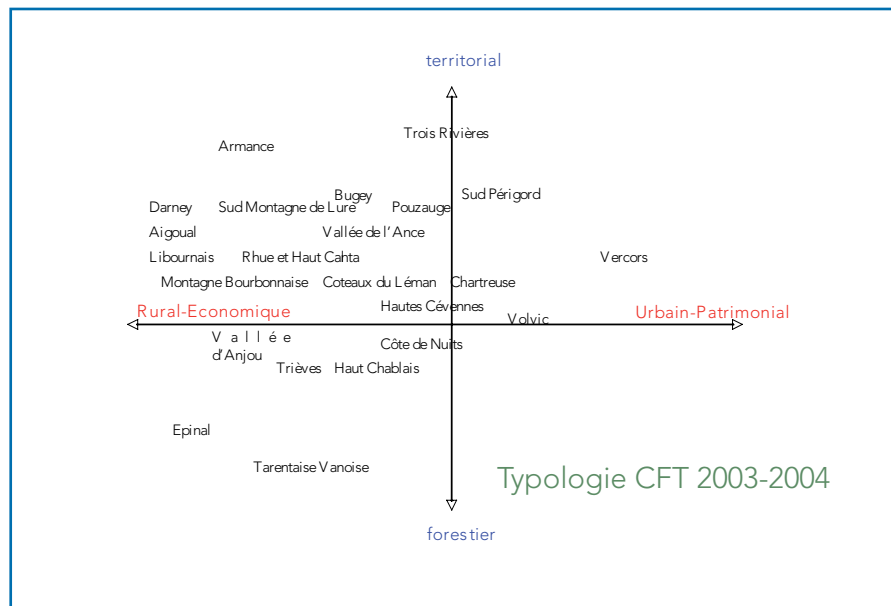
territorial

Trois Rivières

Armance

Bugey

Sud Périgord

Darney

Sud Montagne de Lure

Pouzauge

Aigoual

Vallée de l'Ance

Libournais

Rhue et Haut Cahta

Vercors

Montagne Bourbonnaise

Coteaux du Léman

Chartreuse

Hautes Cévennes

Rural-Economique

Urbain-Patrimonial

Volvic

Vallée d'Anjou

Côte de Nuits

Trièves

Haut Chablais

Epinal

Tarentaise Vanoise

Typologie CFT 2003-2004

forestier